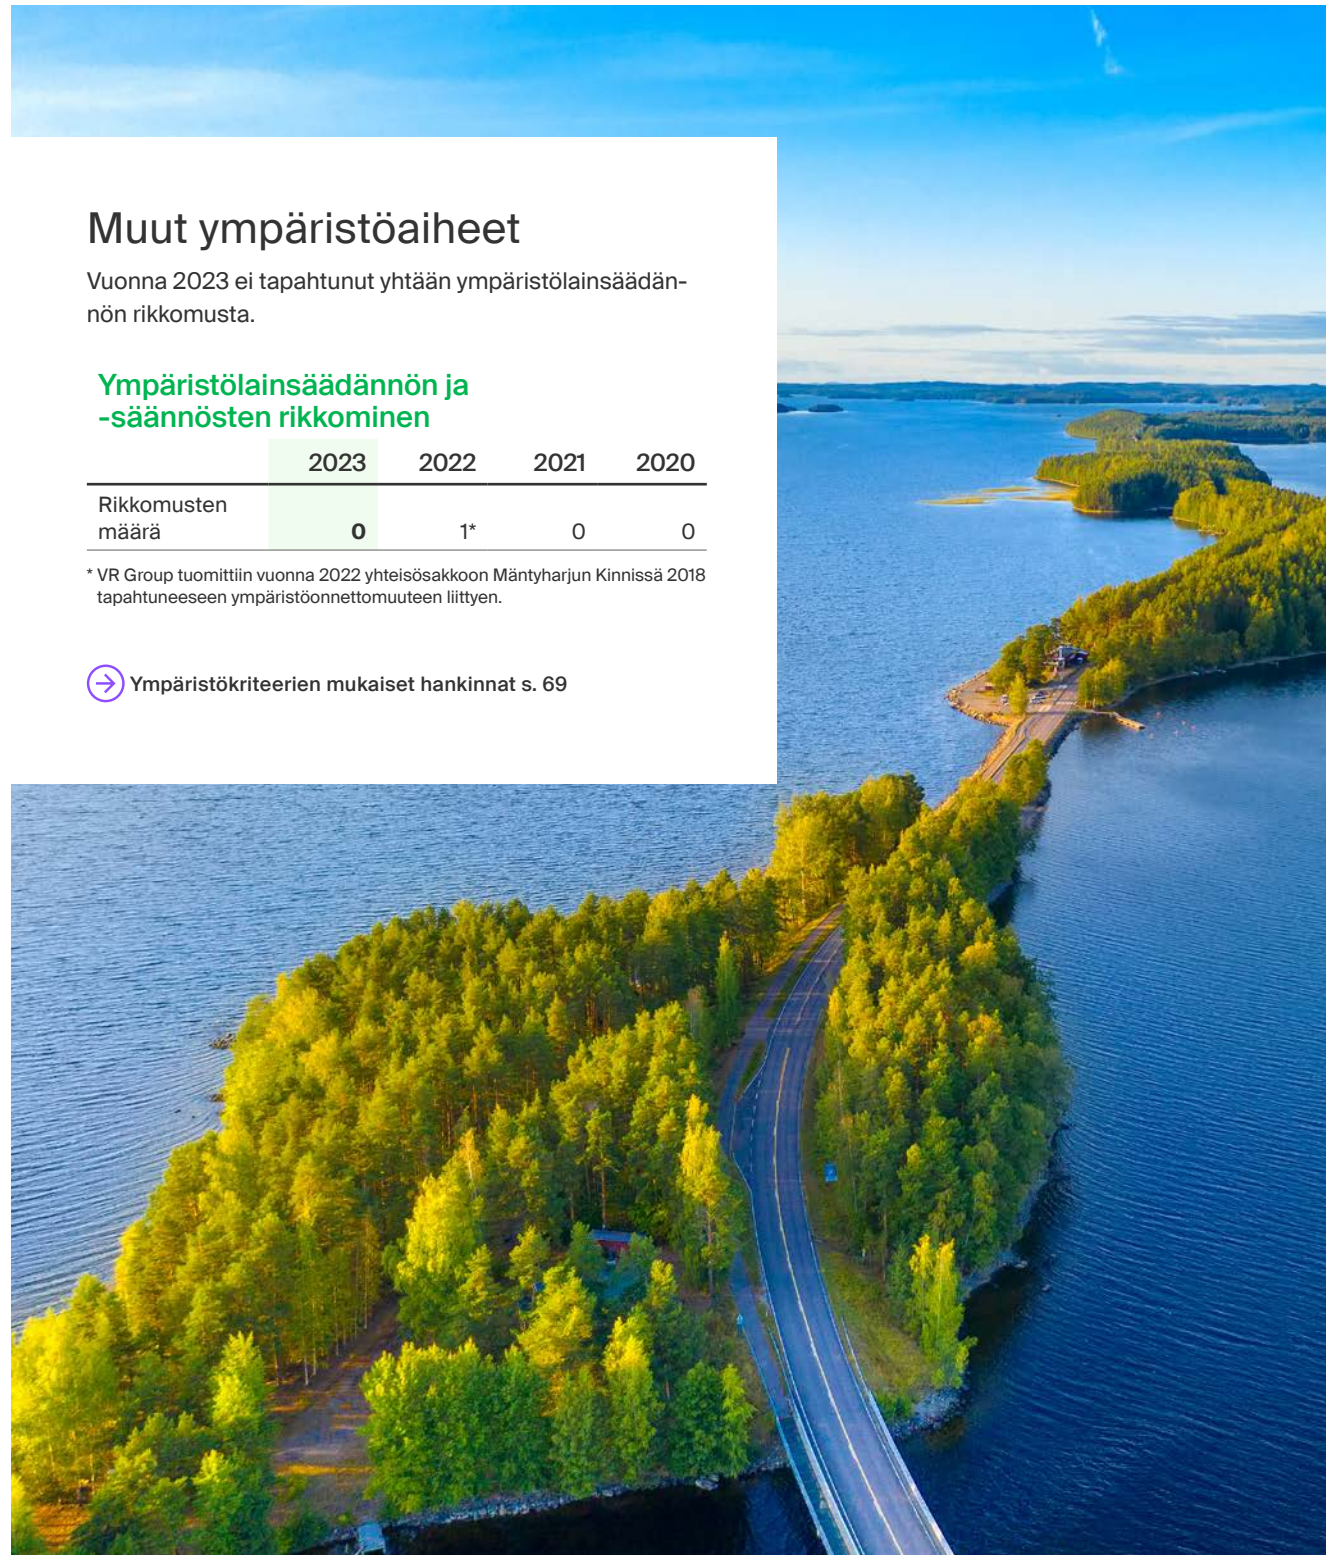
Muut ympäristöaiheet

Vuonna 2023 ei tapahtunut yhtään ympäristölainsäädännön rikkomusta.

Ympäristölainsäädännön ja -säännösten rikkominen

| | 2023 | 2022 | 2021 | 2020 |
|---|---|---|---|---|
| Rikkomusten määrä | **0** | 1* | 0 | 0 |

* VR Group tuomittiin vuonna 2022 yhteisösakkoon Mäntyharjun Kinnissä 2018 tapahtuneeseen ympäristöonnettomuuteen liittyen.

Ympäristökriteerien mukaiset hankinnat s. 69